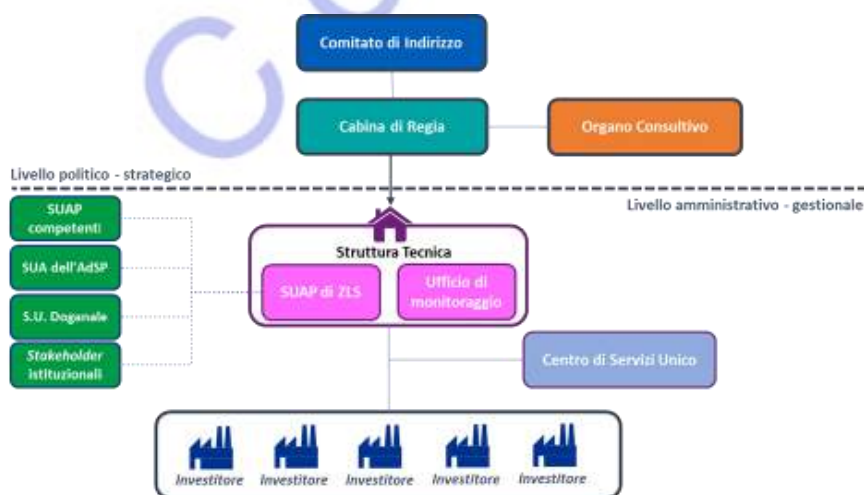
Comitato di Indirizzo

Cabina di Regia

Organo Consultivo

Livello politico - strategico

Livello amministrativo - gestionale

SUAP competenti

SUA dell'AdSP

S.U. Doganale

Stakeholder istituzionali

Struttura Tecnica

SUAP di ZLS

Ufficio di monitoraggio

Centro di Servizi Unico

Investitore

Investitore

Investitore

Investitore

Investitore